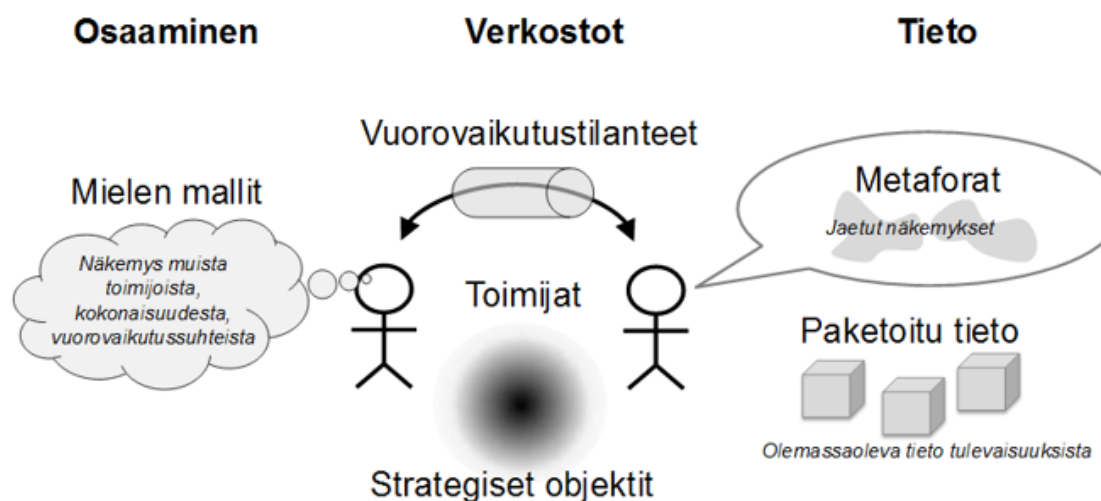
Osaaminen

Verkostot

Tieto

Vuorovaikutustilanteet

Mielen mallit

Näkemys muista toimijoista, kokonaisuudesta, vuorovaikutussuhteista

Toimijat

Metaforat

Jaetut näkemykset

Paketoitu tieto

Olemassaoleva tieto tulevaisuuksista

Strategiset objektit